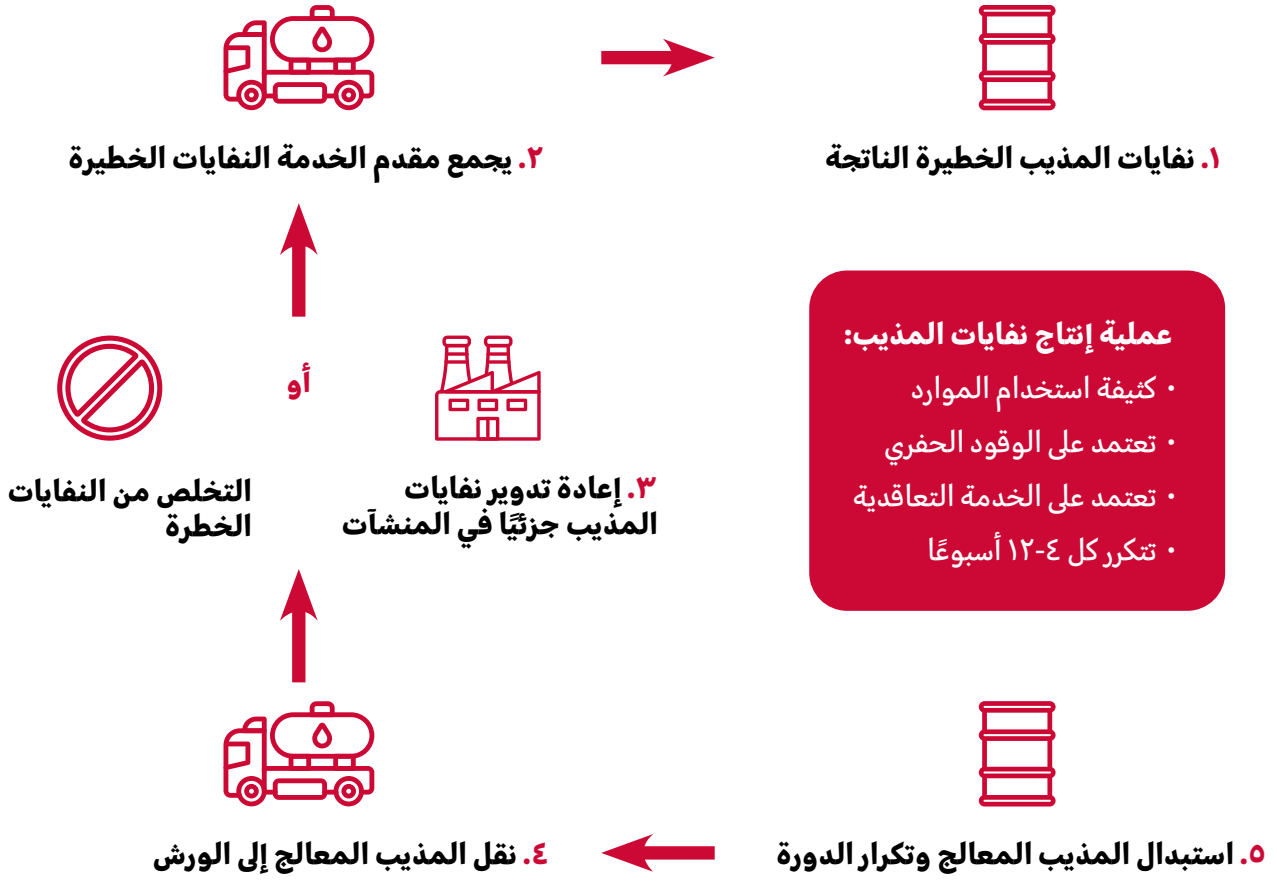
١. نفايات المذيب الخطيرة الناتجة

٢. يجمع مقدم الخدمة النفايات الخطيرة

عملية إنتاج نفايات المذيب:
• كثيفة استخدام الموارد
• تعتمد على الوقود الحفري
• تعتمد على الخدمة التعاقدية
• تتكرر كل ٤-١٢ أسبوعًا

أو

٣. إعادة تدوير نفايات المذيب جزئيًا في المنشآت

التخلص من النفايات الخطرة

٤. نقل المذيب المعالج إلى الورش

٥. استبدال المذيب المعالج وتكرار الدورة